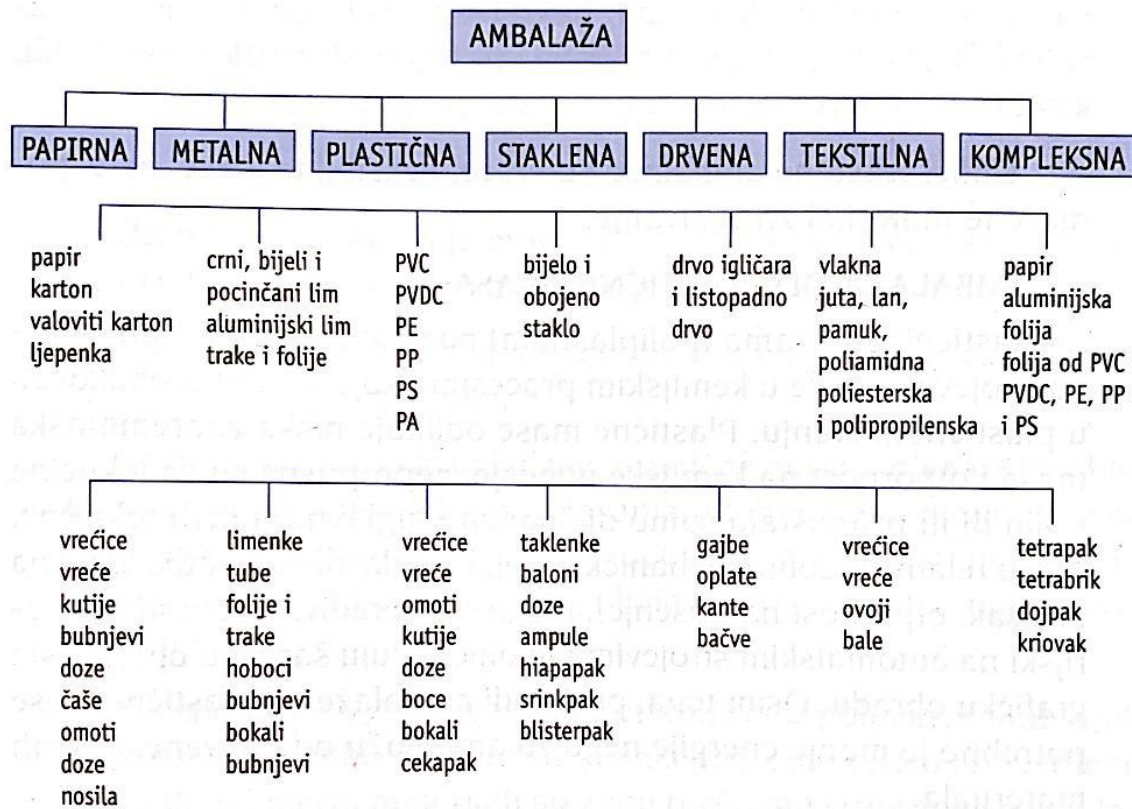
AMBALAŽA

PAPIRNA

METALNA

PLASTIČNA

STAKLENA

DRVENA

TEKSTILNA

KOMPLEKSNA

papir
karton
valoviti karton
ljepenka

crni, bijeli i pocinčani lim
aluminijski lim
trake i folije

PVC
PVDC
PE
PP
PS
PA

bijelo i obojeno staklo

drvo igličara i listopadno drvo

vlakna juta, lan, pamuk, poliamidna poliesterska i polipropilenska

papir
aluminijska folija
folija od PVC
PVDC, PE, PP i PS

vrećice
vreće
kutije
bubnjevi
doze
čaše
omoti
doze
nosila

limenke
tube
folije i trake
hoboci
bubnjevi
bokali
bubnjevi

vrećice
vreće
omoti
kutije
doze
boce
bokali
cekapak

taklenke
baloni
doze
ampule
hiapapak
srinkpak
blisterpak

gajbe
oplate
kante
bačve

vrećice
vreće
ovoji
bale

tetrapak
tetrabrik
dojpak
kriovak